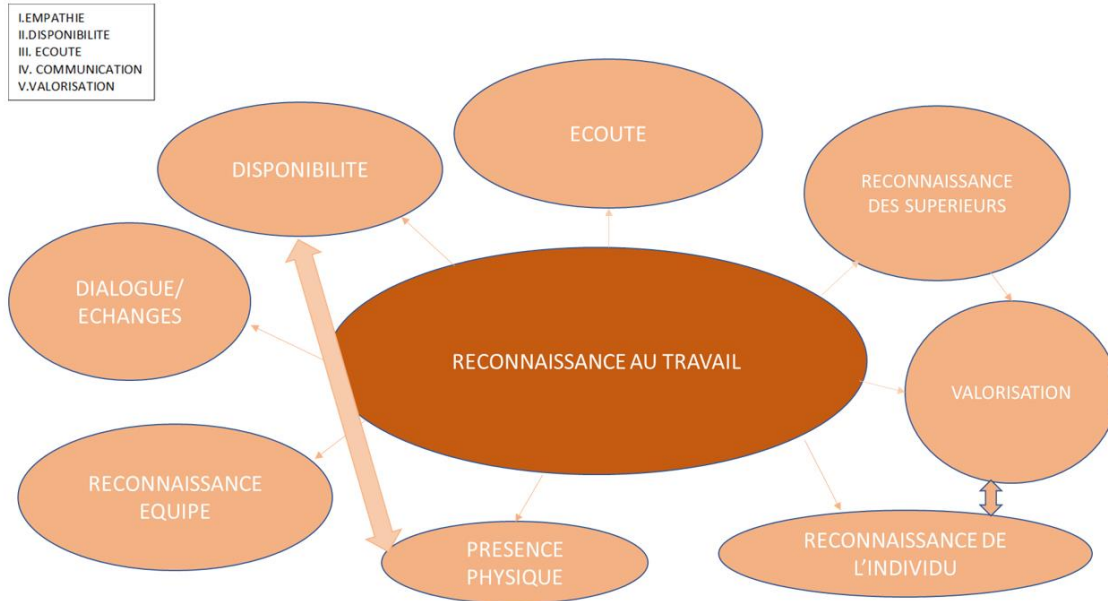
I.EMPATHIE
II.DISPONIBILITE
III. ECOUTE
IV. COMMUNICATION
V.VALORISATION

ECOUTE

DISPONIBILITE

RECONNAISSANCE DES SUPERIEURS

DIALOGUE/ ECHANGES

RECONNAISSANCE AU TRAVAIL

VALORISATION

RECONNAISSANCE EQUIPE

PRESENCE PHYSIQUE

RECONNAISSANCE DE L'INDIVIDU